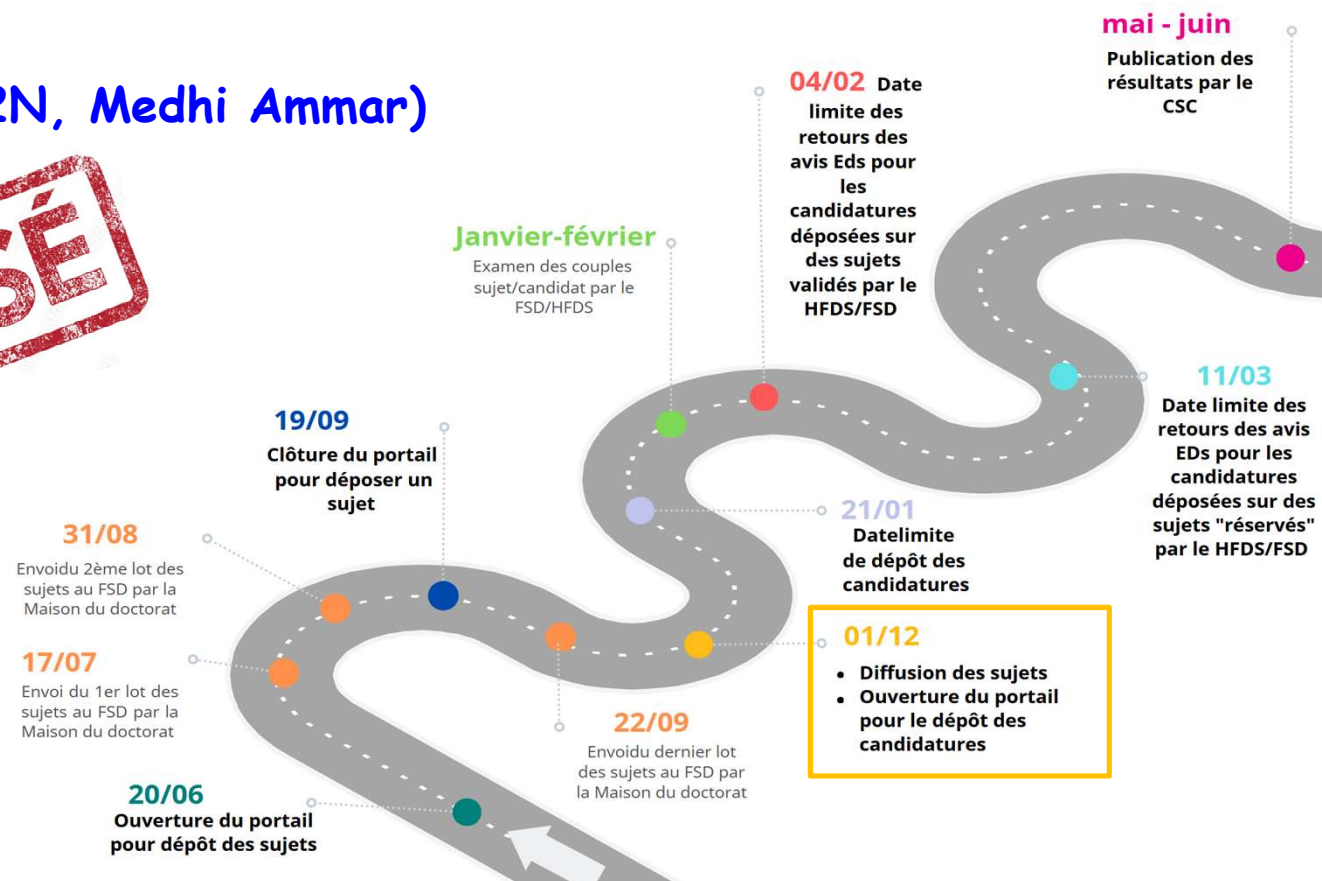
2N, Medhi Ammar)

SÉ

mai - juin
Publication des résultats par le CSC

04/02 Date limite des retours des avis Eds pour les candidatures déposées sur des sujets validés par le HFDS/FSD

Janvier-février
Examen des couples sujet/candidat par le FSD/HFDS

11/03
Date limite des retours des avis EDs pour les candidatures déposées sur des sujets "réservés" par le HFDS/FSD

19/09
Clôture du portail pour déposer un sujet

21/01
Datelimite de dépôt des candidatures

31/08
Envoidu 2ème lot des sujets au FSD par la Maison du doctorat

01/12
• Diffusion des sujets
• Ouverture du portail pour le dépôt des candidatures

17/07
Envoi du 1er lot des sujets au FSD par la Maison du doctorat

22/09
Envoidu dernier lot des sujets au FSD par la Maison du doctorat

20/06
Ouverture du portail pour dépôt des sujets